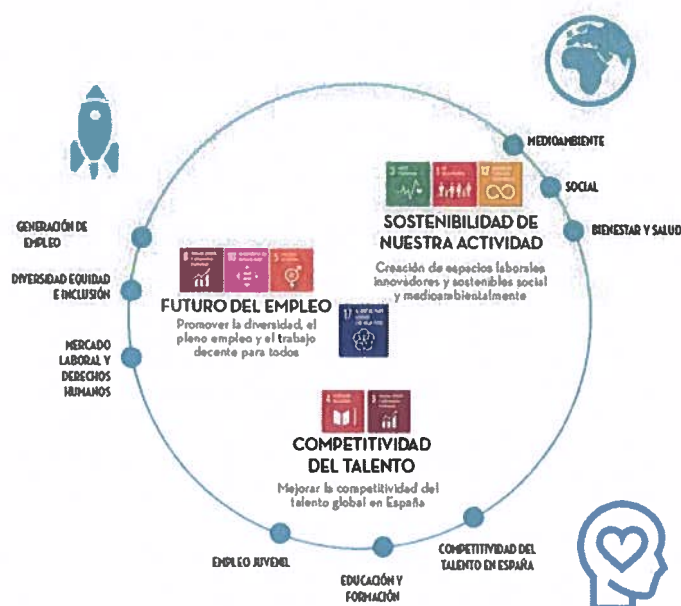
MEDIOAMBIENTE

SOCIAL

BIENESTAR Y SALUD

SOSTENIBILIDAD DE NUESTRA ACTIVIDAD

Creación de espacios laborales innovadores y sostenibles social y medioambientalmente

GENERACIÓN DE EMPLEO

DIVERSIDAD EQUIDAD E INCLUSIÓN

MERCADO LABORAL Y DERECHOS HUMANOS

FUTURO DEL EMPLEO

Promover la diversidad, el pleno empleo y el trabajo decente para todos

COMPETITIVIDAD DEL TALENTO

Mejorar la competitividad del talento global en España

EMPLEO JUVENIL

EDUCACIÓN Y FORMACIÓN

COMPETITIVIDAD DEL TALENTO EN ESPAÑA